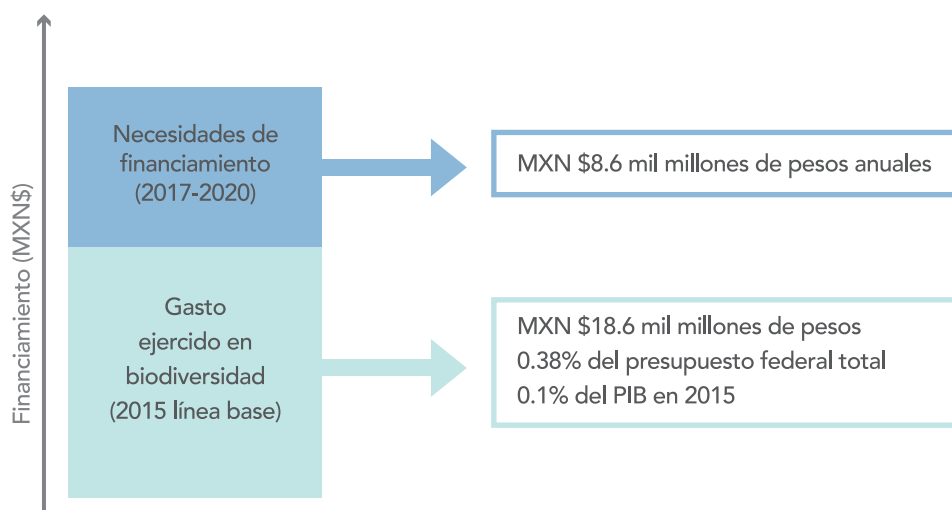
Financiamiento (MXN$)

Necesidades de financiamiento (2017-2020)

MXN $8.6 mil millones de pesos anuales

Gasto ejercido en biodiversidad (2015 línea base)

MXN $18.6 mil millones de pesos
0.38% del presupuesto federal total
0.1% del PIB en 2015